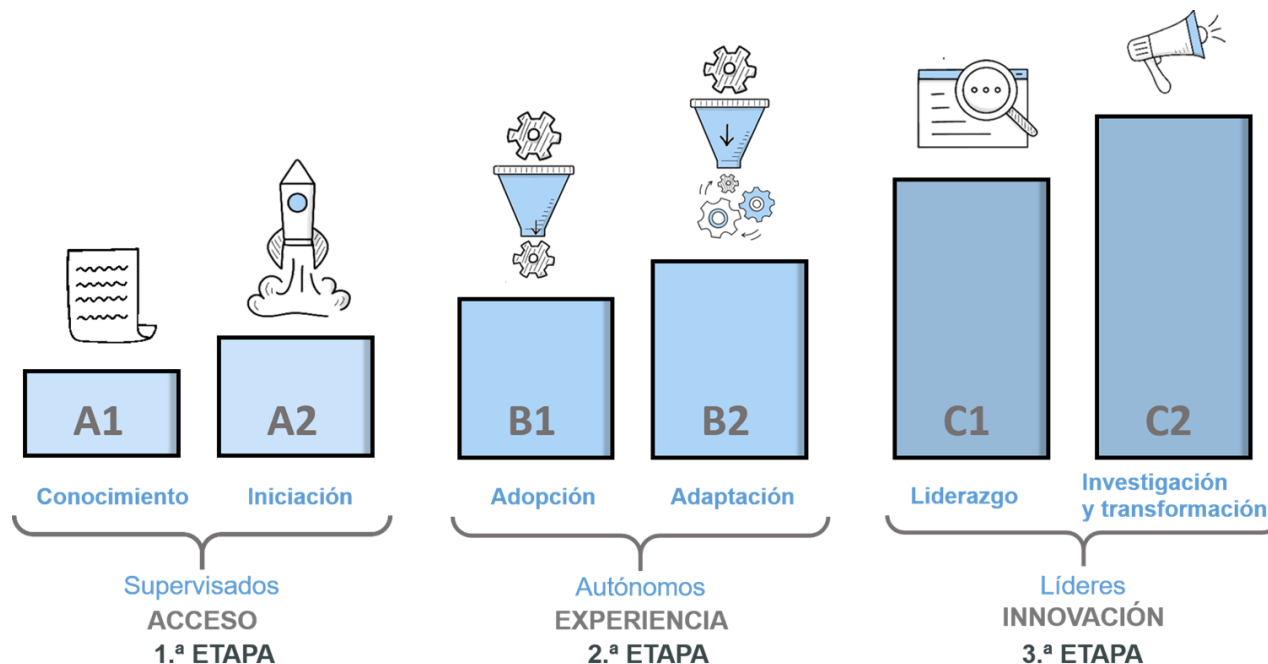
A1

A2

B1

B2

C1

C2

Conocimiento

Iniciación

Adopción

Adaptación

Liderazgo

Investigación y transformación

Supervisados
ACCESO
1.ª ETAPA

Autónomos
EXPERIENCIA
2.ª ETAPA

Líderes
INNOVACIÓN
3.ª ETAPA